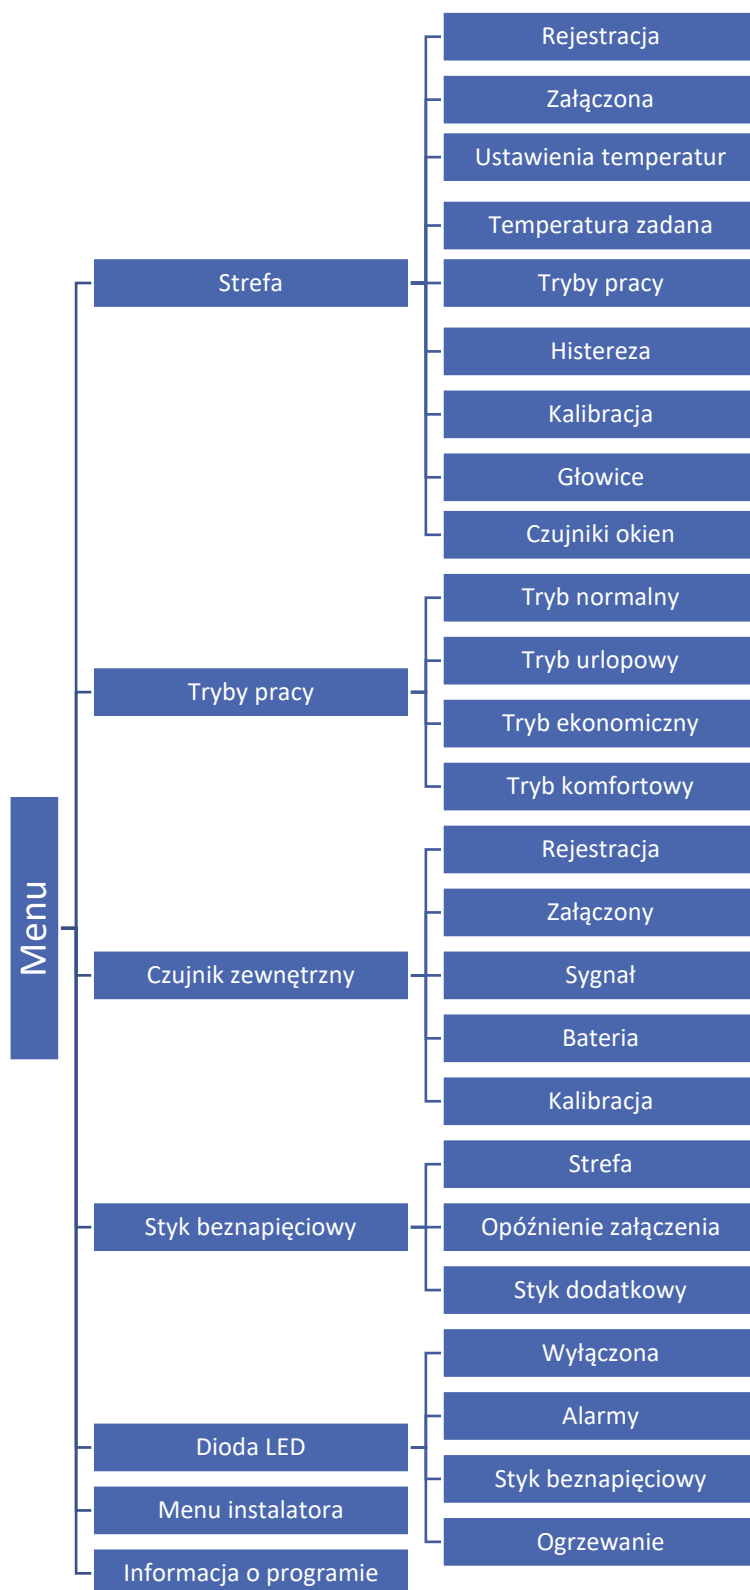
Menu

Strefa

Rejestracja

Załączona

Ustawienia temperatur

Temperatura zadana

Tryby pracy

Histereza

Kalibracja

Głowice

Czujniki okien

Tryby pracy

Tryb normalny

Tryb urlopowy

Tryb ekonomiczny

Tryb komfortowy

Czujnik zewnętrzny

Rejestracja

Załączony

Sygnał

Bateria

Kalibracja

Styk beznapięciowy

Strefa

Opóźnienie załączenia

Styk dodatkowy

Dioda LED

Wyłączona

Alarmy

Styk beznapięciowy

Ogrzewanie

Menu instalatora

Informacja o programie